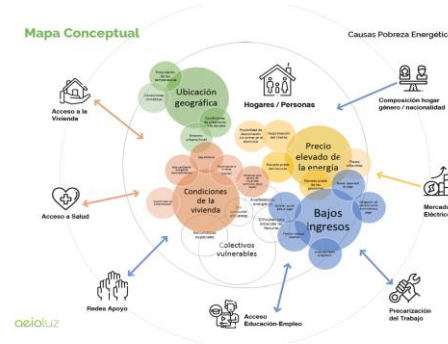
Mapa Conceptual

Causas Pobreza Energétic

Acceso a la Vivienda

Ubicación geográfica

Hogares / Personas

Composición hogar género / nacionalidad

Precio elevado de la energía

Acceso a Salud

Condiciones de la vivienda

Bajos ingresos

Mercado Eléctric

Colectivos vulnerables

Redes Apoyo

Acceso Educación-Empleo

Precarización del Trabajo

aeioluz